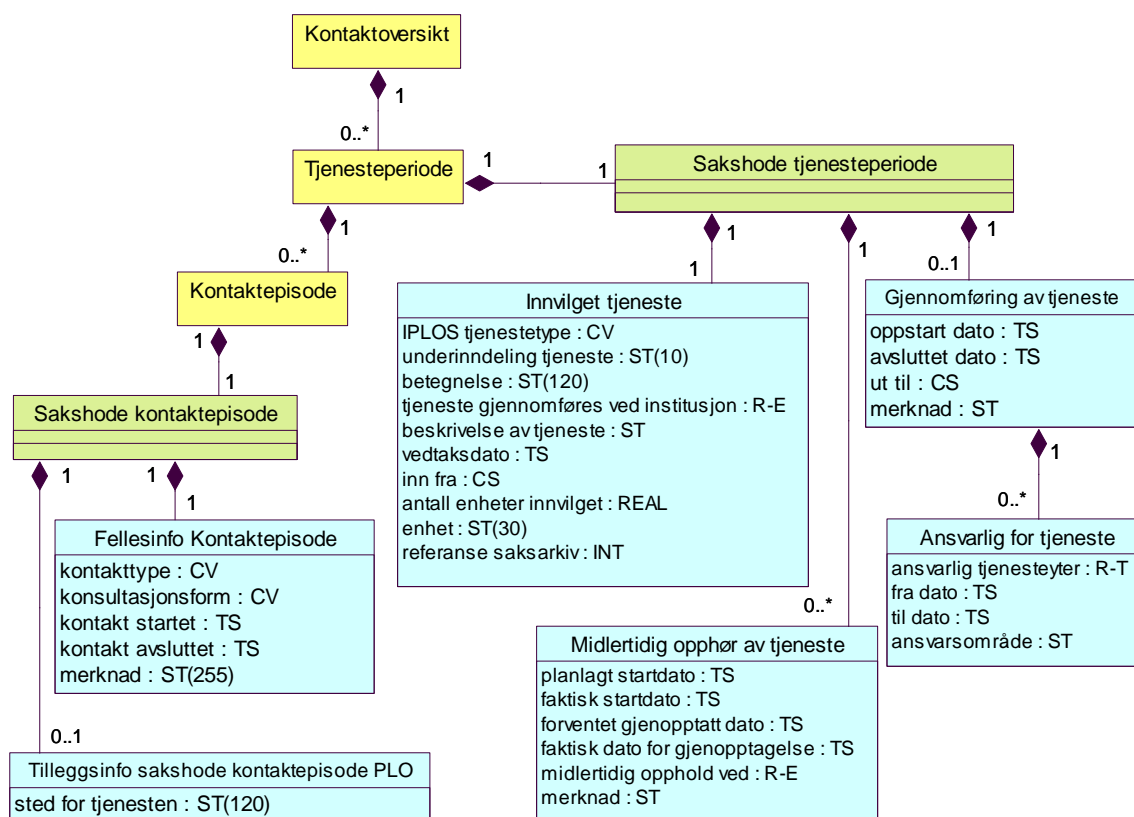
Kontaktoversikt

1

0..*

Tjenesteperiode

1

1

Sakshode tjenesteperiode

1

0..*

Kontaktepisode

1

1

Sakshode kontaktepisode

1

1

1

Fellesinfo Kontaktepisode
kontakttype : CV
konsultasjonsform : CV
kontakt startet : TS
kontakt avsluttet : TS
merknad : ST(255)

0..1

Tilleggsinfo sakshode kontaktepisode PLO
sted for tjenesten : ST(120)

1

1

Innvilget tjeneste
IPLOS tjenestetype : CV
underinndeling tjeneste : ST(10)
betegnelse : ST(120)
tjeneste gjennomføres ved institusjon : R-E
beskrivelse av tjeneste : ST
vedtaksdato : TS
inn fra : CS
antall enheter innvilget : REAL
enhet : ST(30)
referanse saksarkiv : INT

1

0..*

Midlertidig opphør av tjeneste
planlagt startdato : TS
faktisk startdato : TS
forventet gjenopptatt dato : TS
faktisk dato for gjenopptagelse : TS
midlertidig opphold ved : R-E
merknad : ST

1

0..1

Gjennomføring av tjeneste
oppstart dato : TS
avsluttet dato : TS
ut til : CS
merknad : ST

1

0..*

Ansvarlig for tjeneste
ansvarlig tjenesteyter : R-T
fra dato : TS
til dato : TS
ansvarsområde : ST